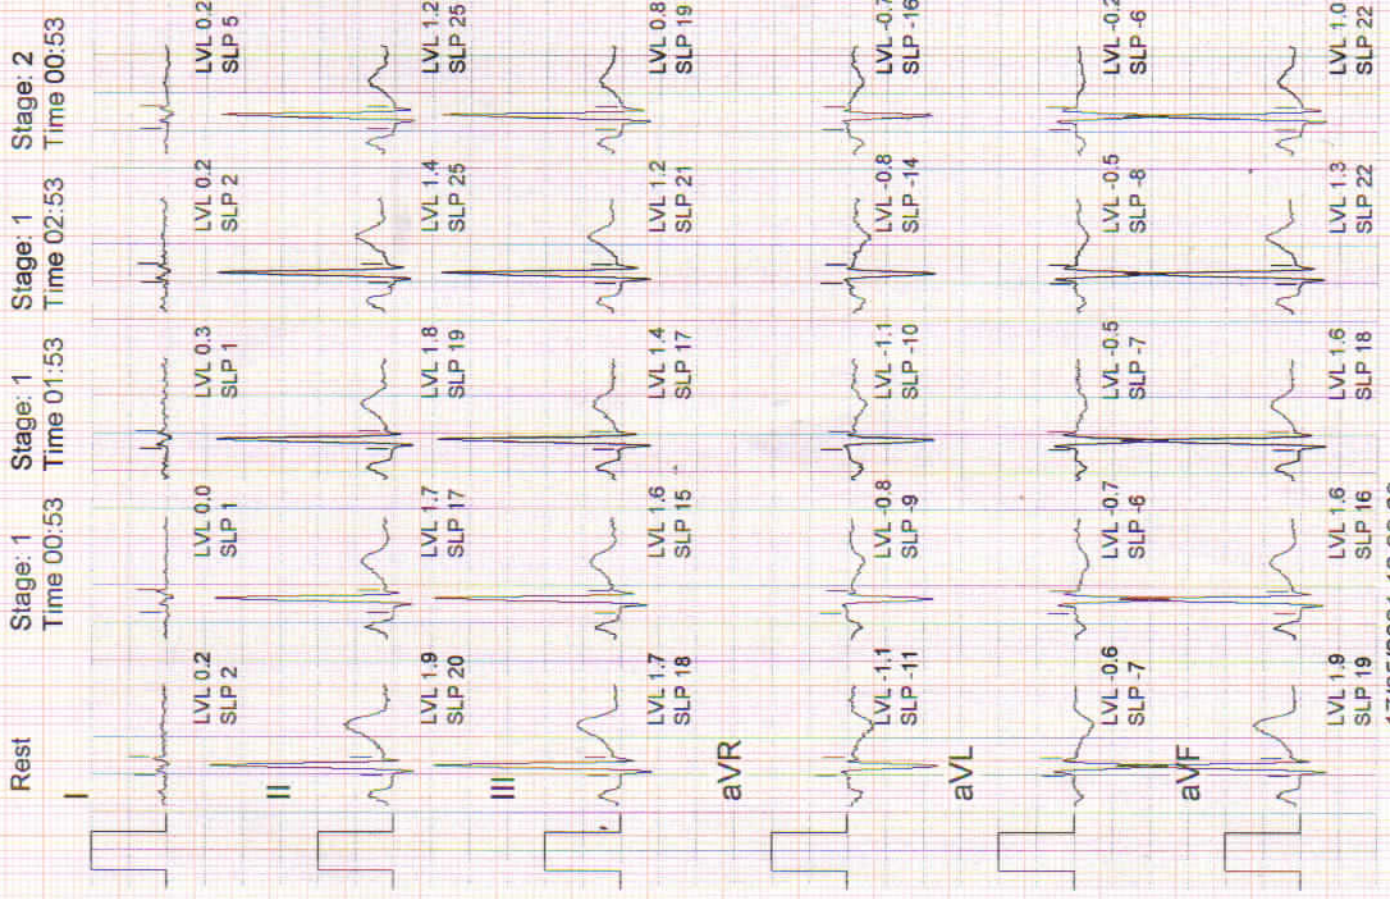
Rest

Stage: 1
Time 00:53

Stage: 1
Time 01:53

Stage: 1
Time 02:53

Stage: 2
Time 00:53

I
LVL 0.2
SLP 2
LVL 0.0
SLP 1
LVL 0.3
SLP 1
LVL 0.2
SLP 2
LVL 0.2
SLP 5

II
LVL 1.9
SLP 20
LVL 1.7
SLP 17
LVL 1.8
SLP 19
LVL 1.4
SLP 25
LVL 1.2
SLP 25

III
LVL 1.7
SLP 18
LVL 1.6
SLP 15
LVL 1.4
SLP 17
LVL 1.2
SLP 21
LVL 0.8
SLP 19

aVR
LVL -1.1
SLP -11
LVL -0.8
SLP -9
LVL -1.1
SLP -10
LVL -0.8
SLP -14
LVL -0.7
SLP -16

aVL
LVL -0.6
SLP -7
LVL -0.7
SLP -6
LVL -0.5
SLP -7
LVL -0.5
SLP -8
LVL -0.2
SLP -6

aVF
LVL 1.9
SLP 19
LVL 1.6
SLP 16
LVL 1.6
SLP 18
LVL 1.3
SLP 22
LVL 1.0
SLP 22

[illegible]